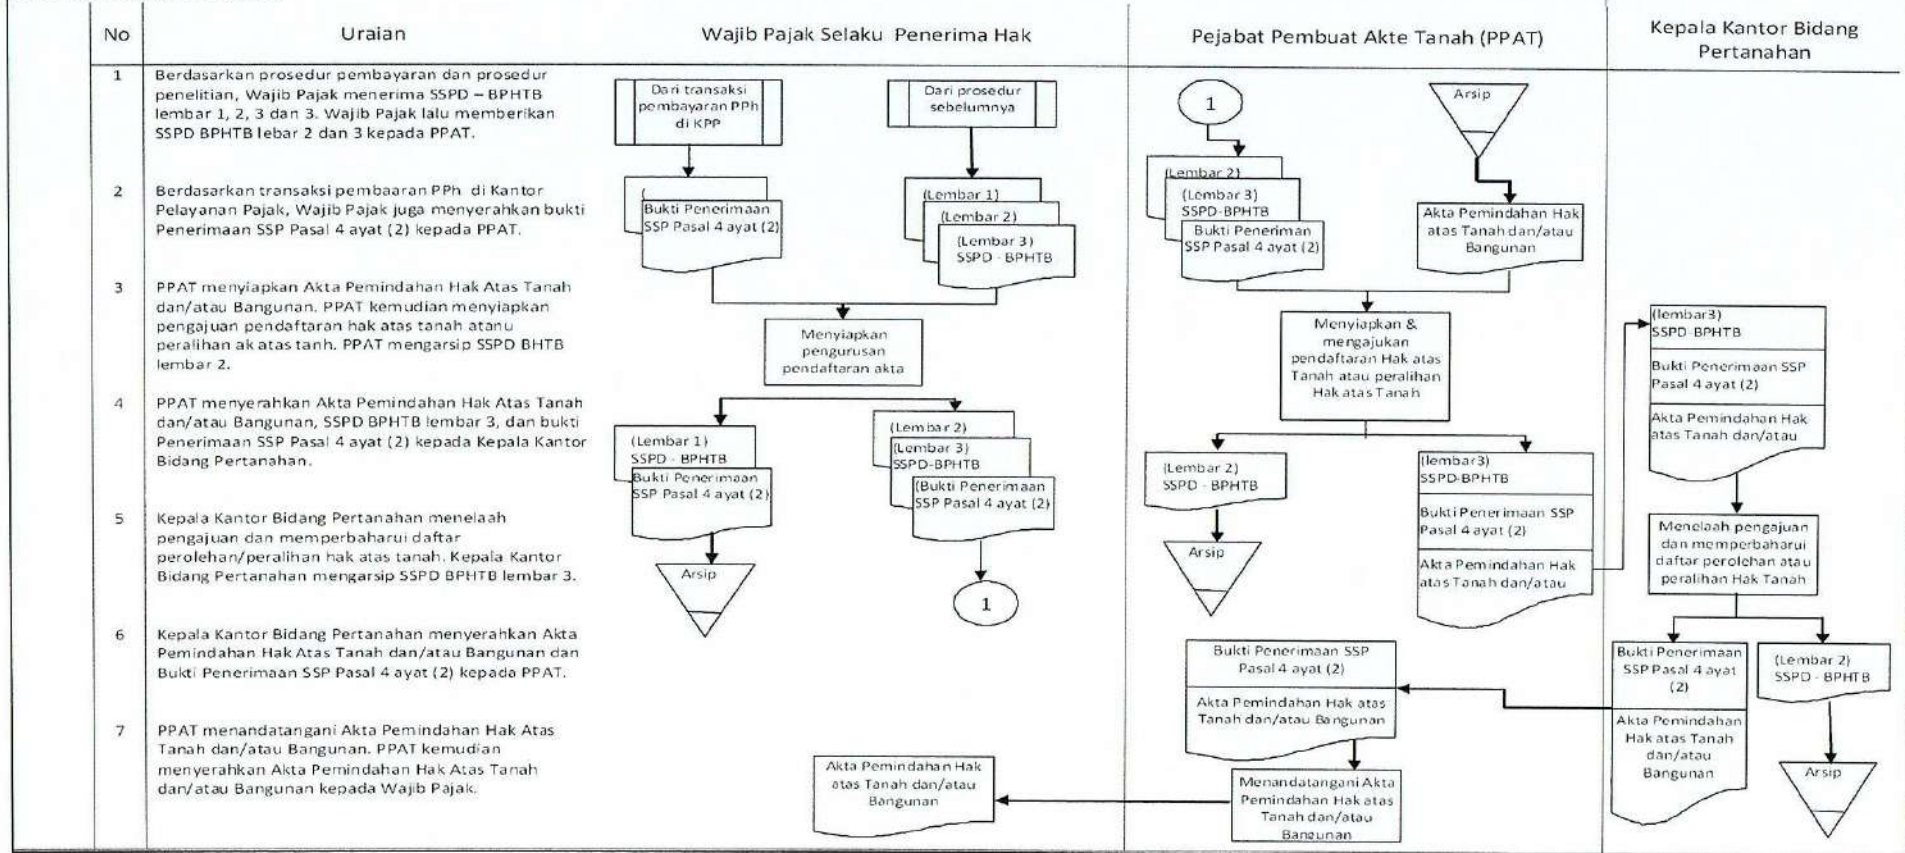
| No | Uraian | Wajib Pajak Selaku Penerima Hak | Pejabat Pembuat Akte Tanah (PPAT) | Kepala Kantor Bidang Pertanahan |
|---|---|---|---|---|
| 1 | Berdasarkan prosedur pembayaran dan prosedur penelitian, Wajib Pajak menerima SSPD – BPHTB lembar 1, 2, 3 dan 3. Wajib Pajak lalu memberikan SSPD BPHTB lebar 2 dan 3 kepada PPAT. | | | |
| 2 | Berdasarkan transaksi pembaaran PPh di Kantor Pelayanan Pajak, Wajib Pajak juga menyerahkan bukti Penerimaan SSP Pasal 4 ayat (2) kepada PPAT. | | | |
| 3 | PPAT menyiapkan Akta Pemindahan Hak Atas Tanah dan/atau Bangunan. PPAT kemudian menyiapkan pengajuan pendaftaran hak atas tanah atanu peralihan ak atas tanh. PPAT mengarsip SSPD BHTB lembar 2. | | | |
| 4 | PPAT menyerahkan Akta Pemindahan Hak Atas Tanah dan/atau Bangunan, SSPD BPHTB lembar 3, dan bukti Penerimaan SSP Pasal 4 ayat (2) kepada Kepala Kantor Bidang Pertanahan. | | | |
| 5 | Kepala Kantor Bidang Pertanahan menelaah pengajuan dan memperbaharui daftar perolehan/peralihan hak atas tanah. Kepala Kantor Bidang Pertanahan mengarsip SSPD BPHTB lembar 3. | | | |
| 6 | Kepala Kantor Bidang Pertanahan menyerahkan Akta Pemindahan Hak Atas Tanah dan/atau Bangunan dan Bukti Penerimaan SSP Pasal 4 ayat (2) kepada PPAT. | | | |
| 7 | PPAT menandatangani Akta Pemindahan Hak Atas Tanah dan/atau Bangunan. PPAT kemudian menyerahkan Akta Pemindahan Hak Atas Tanah dan/atau Bangunan kepada Wajib Pajak. | | | |

Dari transaksi pembayaran PPh di KPP
Dari prosedur sebelumnya
Bukti Penerimaan SSP Pasal 4 ayat (2)
(Lembar 1)
(Lembar 2)
(Lembar 3) SSPD - BPHTB
Menyiapkan pengurusan pendaftaran akta
(Lembar 1) SSPD - BPHTB
Bukti Penerimaan SSP Pasal 4 ayat (2)
Arsip
(Lembar 2)
(Lembar 3) SSPD-BPHTB
(Bukti Penerimaan SSP Pasal 4 ayat (2)
1
Akta Pemindahan Hak atas Tanah dan/atau Bangunan

1
Arsip
(Lembar 2)
(Lembar 3) SSPD-BPHTB
Bukti Penerimaan SSP Pasal 4 ayat (2)
Akta Pemindahan Hak atas Tanah dan/atau Bangunan
Menyiapkan & mengajukan pendaftaran Hak atas Tanah atau peralihan Hak atas Tanah
(Lembar 2) SSPD - BPHTB
Arsip
(lembar3) SSPD-BPHTB
Bukti Penerimaan SSP Pasal 4 ayat (2)
Akta Pemindahan Hak atas Tanah dan/atau
Bukti Penerimaan SSP Pasal 4 ayat (2)
Akta Pemindahan Hak atas Tanah dan/atau Bangunan
Menandatangani Akta Pemindahan Hak atas Tanah dan/atau Bangunan

(lembar3) SSPD-BPHTB
Bukti Penerimaan SSP Pasal 4 ayat (2)
Akta Pemindahan Hak atas Tanah dan/atau
Menelaah pengajuan dan memperbaharui daftar perolehan atau peralihan Hak Tanah
Bukti Penerimaan SSP Pasal 4 ayat (2)
Akta Pemindahan Hak atas Tanah dan/atau Bangunan
(Lembar 2) SSPD - BPHTB
Arsip